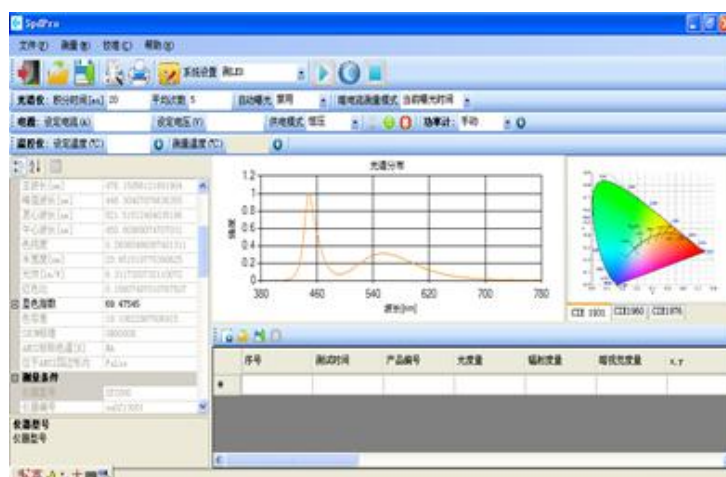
SpdPro

文件(F) 测量(M) 校准(C) 帮助(H)

系统设置 测LED

光谱仪: 积分时间[ms] 20 平均次数 5 自动曝光 禁用 暗电流测量模式 当前曝光时间

电源: 设定电流(A) 设定电压(V) 供电模式 恒压 功率计: 手动

温控仪: 设定温度(℃) 测量温度(℃)

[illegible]
显色指数 69.47545
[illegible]
测量条件
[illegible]
仪器型号
仪器型号

光谱分布

1.2
1
0.8
0.6
0.4
0.2
0
380 460 540 620 700 780
强度
波长[nm]

CIE 1931 CIE1960 CIE1976

| 序号 | 测试时间 | 产品编号 | 光通量 | 辐射通量 | 暗视光通量 | x,y |
|---|---|---|---|---|---|---|
| * | | | | | | |